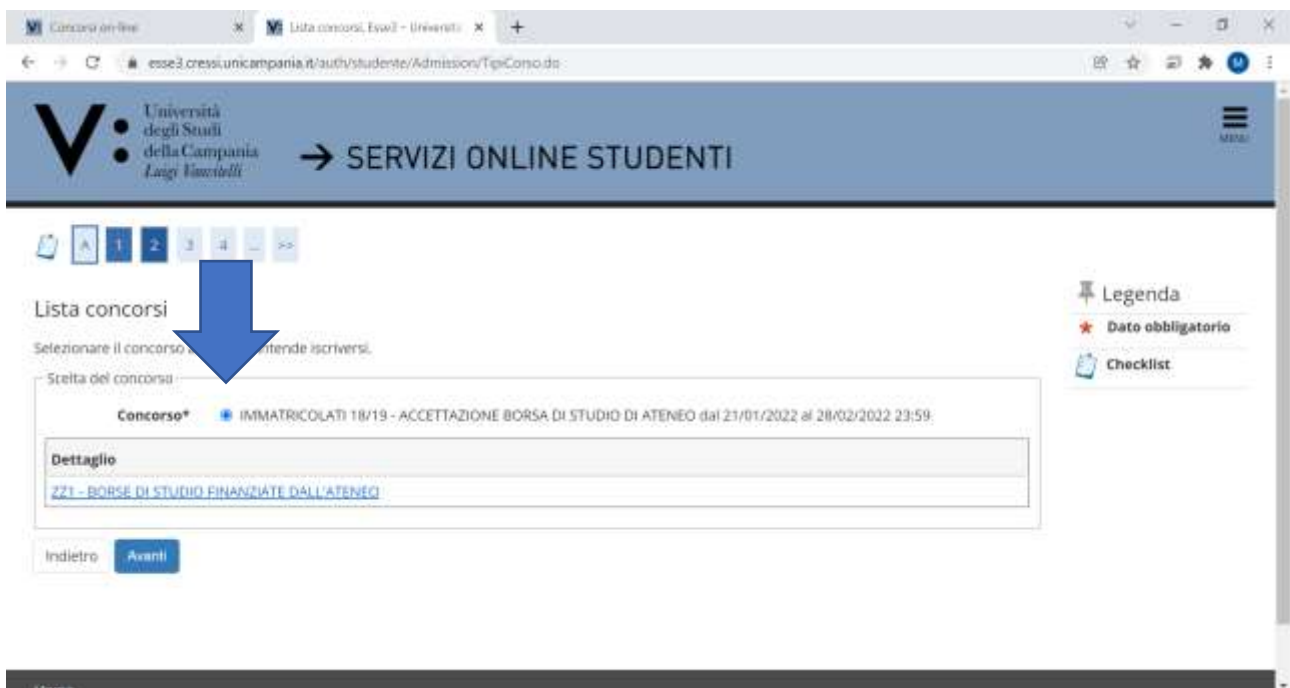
Concorsi on-line
Lista concorsi, Esse3 - Universit
esse3.cressi.unicampania.it/auth/studente/Admission/TipiConso.do

Università degli Studi della Campania Luigi Vanvitelli
→ SERVIZI ONLINE STUDENTI
MENU

A 1 2 3 4 ... >>

Lista concorsi
Selezionare il concorso a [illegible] intende iscriversi.

Scelta del concorso
Concorso* IMMATRICOLATI 18/19 - ACCETTAZIONE BORSA DI STUDIO DI ATENEO dal 21/01/2022 al 28/02/2022 23:59

| Dettaglio |
|---|
| ZZ1 - BORSE DI STUDIO FINANZIATE DALL'ATENEO |

Indietro Avanti

Legenda
★ Dato obbligatorio
Checklist